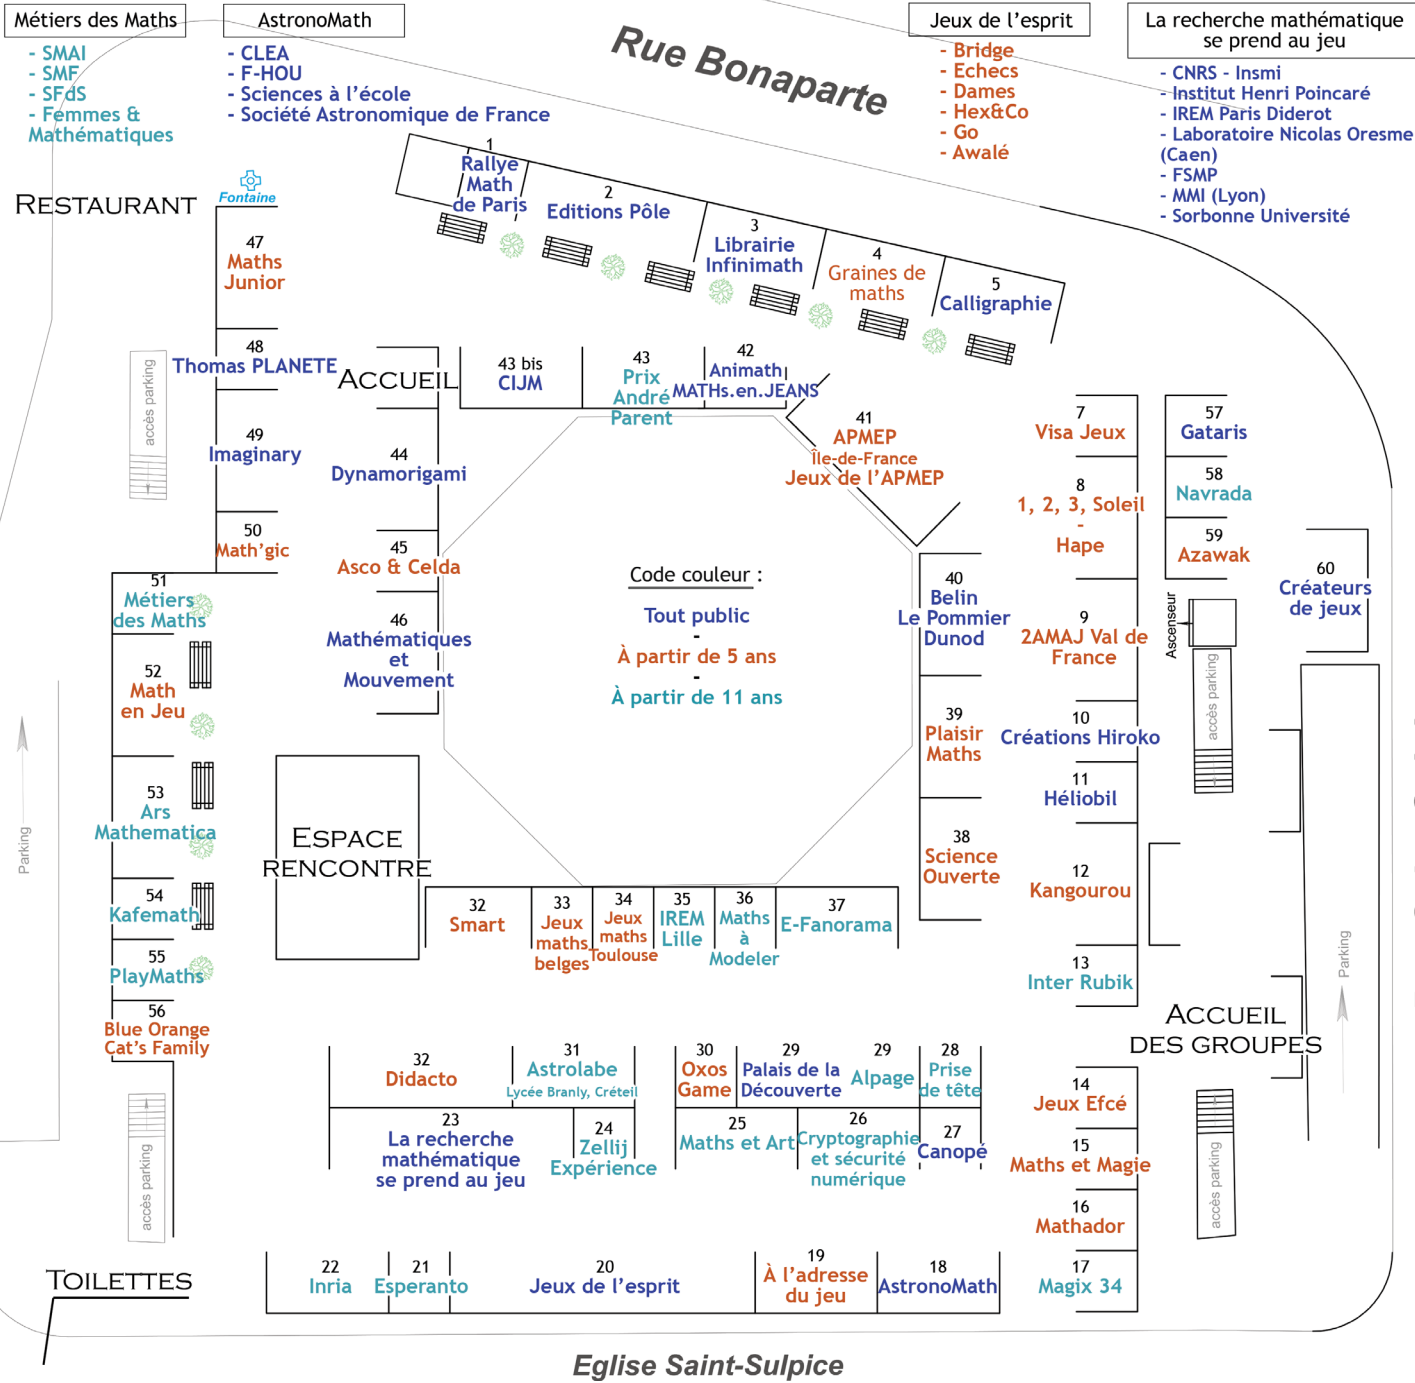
Métiers des Maths
- SMAI
- SMF
- SFdS
- Femmes & Mathématiques

AstronoMath
- CLEA
- F-HOU
- Sciences à l'école
- Société Astronomique de France

Rue Bonaparte

Jeux de l'esprit
- Bridge
- Echecs
- Dames
- Hex&Co
- Go
- Awalé

La recherche mathématique se prend au jeu
- CNRS - Insmi
- Institut Henri Poincaré
- IREM Paris Diderot
- Laboratoire Nicolas Oresme (Caen)
- FSMP
- MMI (Lyon)
- Sorbonne Université

RESTAURANT

Fontaine

1 Rallye Math de Paris
2 Editions Pôle
3 Librairie Infinimath
4 Graines de maths
5 Calligraphie

47 Maths Junior
48 Thomas PLANETE
49 Imaginary
50 Math'gic
51 Métiers des Maths
52 Math en Jeu
53 Ars Mathematica
54 Kafemath
55 PlayMaths
56 Blue Orange Cat's Family

accès parking

ACCUEIL

43 bis CIJM
43 Prix André Parent
42 Animath MATHs.en.JEANS
41 APMEP Île-de-France Jeux de l'APMEP
44 Dynamorigami
45 Asco & Celda
46 Mathématiques et Mouvement

Code couleur :
Tout public
-
À partir de 5 ans
-
À partir de 11 ans

7 Visa Jeux
8 1, 2, 3, Soleil - Hape
9 2AMAJ Val de France
10 Créations Hiroko
11 Héliobil
12 Kangourou
13 Inter Rubik
14 Jeux Efcé
15 Maths et Magie
16 Mathador
17 Magix 34

57 Gataris
58 Navrada
59 Azawak
60 Créateurs de jeux

Ascenseur
accès parking

40 Belin Le Pommier Dunod
39 Plaisir Maths
38 Science Ouverte

Parking

ESPACE RENCONTRE

32 Smart
33 Jeux maths belges
34 Jeux maths Toulouse
35 IREM Lille
36 Maths à Modeler
37 E-Fanorama

ACCUEIL DES GROUPES

Parking

32 Didacto
31 Astrolabe Lycée Branly, Créteil
23 La recherche mathématique se prend au jeu
24 Zellij Expérience
30 Oxos Game
29 Palais de la Découverte
29 Alpage
28 Prise de tête
25 Maths et Art
26 Cryptographie et sécurité numérique
27 Canopé

accès parking

TOILETTES

22 Inria
21 Esperanto
20 Jeux de l'esprit
19 À l'adresse du jeu
18 AstronoMath

accès parking

Eglise Saint-Sulpice